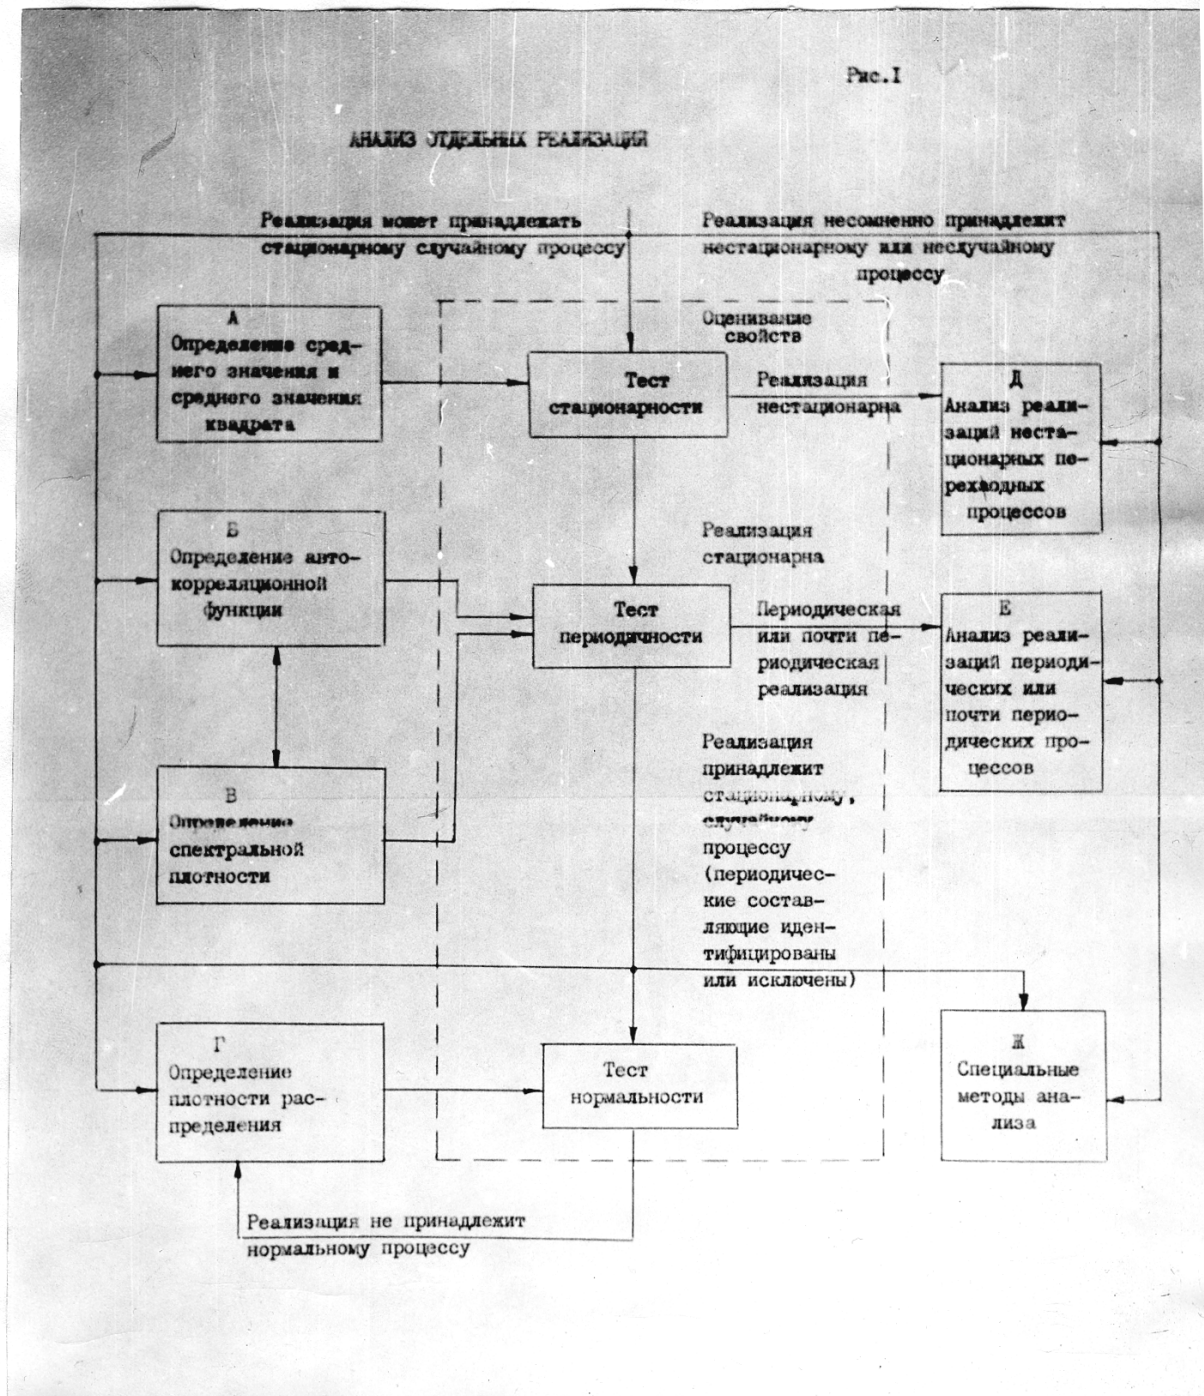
Рис.I

АНАЛИЗ ОТДЕЛЬНЫХ РЕАЛИЗАЦИЙ

Реализация может принадлежать стационарному случайному процессу

Реализация несомненно принадлежит нестационарному или неслучайному процессу

А
Определение среднего значения и среднего значения квадрата

Оценивание свойств

Тест стационарности

Реализация нестационарна

Д
Анализ реализаций нестационарных переходных процессов

Б
Определение автокорреляционной функции

Реализация стационарна

Тест периодичности

Периодическая или почти периодическая реализация

Е
Анализ реализаций периодических или почти периодических процессов

В
Определение спектральной плотности

Реализация принадлежит стационарному, случайному процессу (периодические составляющие идентифицированы или исключены)

Г
Определение плотности распределения

Тест нормальности

Ж
Специальные методы анализа

Реализация не принадлежит нормальному процессу